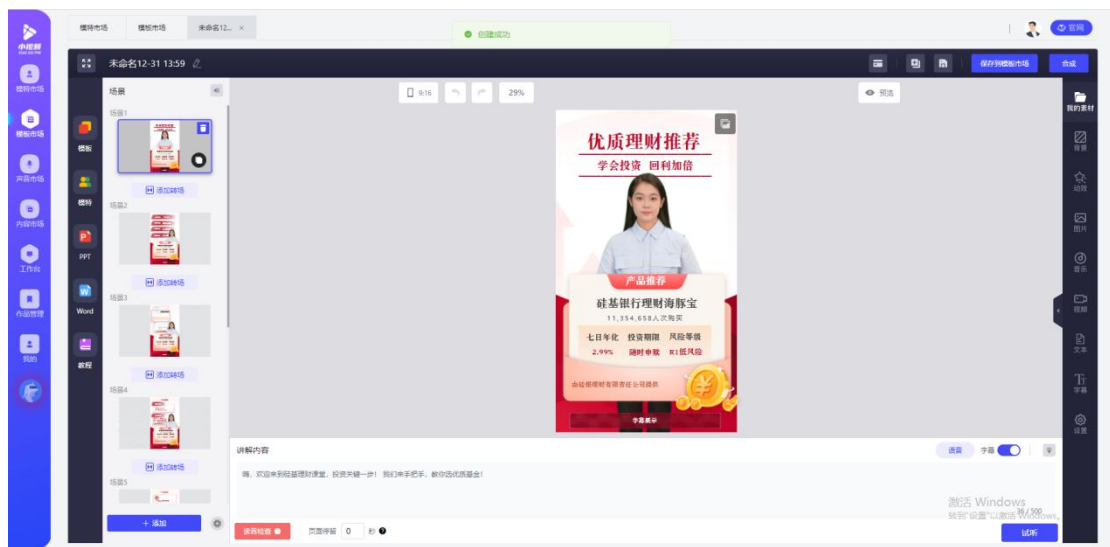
小楼野

模特市场

模板市场

声音市场

内容市场

工作台

作品管理

我的

模特市场　模板市场　未命名12... ×

创建成功

官网

未命名12-31 13:59

保存到模板市场　合成

模板

模特

PPT

Word

教程

场景

场景1

添加转场

场景2

添加转场

场景3

添加转场

场景4

添加转场

场景5

+ 添加

9:16　29%

预览

优质理财推荐

学会投资　回利加倍

产品推荐

硅基银行理财海豚宝

11,354,658人次购买

| 七日年化 | 投资期限 | 风险等级 |
|---|---|---|
| 2.99% | 随时申取 | R1低风险 |

由硅基理财有限责任公司提供

字幕展示

我的素材

背景

动效

图片

音乐

视频

文本

字幕

设置

讲解内容

语音　字幕

嗨，欢迎来到硅基理财课堂，投资关键一步！我们来手把手，教你选优质基金！

激活 Windows
转到"设置"以激活 Windows。

38 / 500

读音检查　页面停留　0　秒

试听